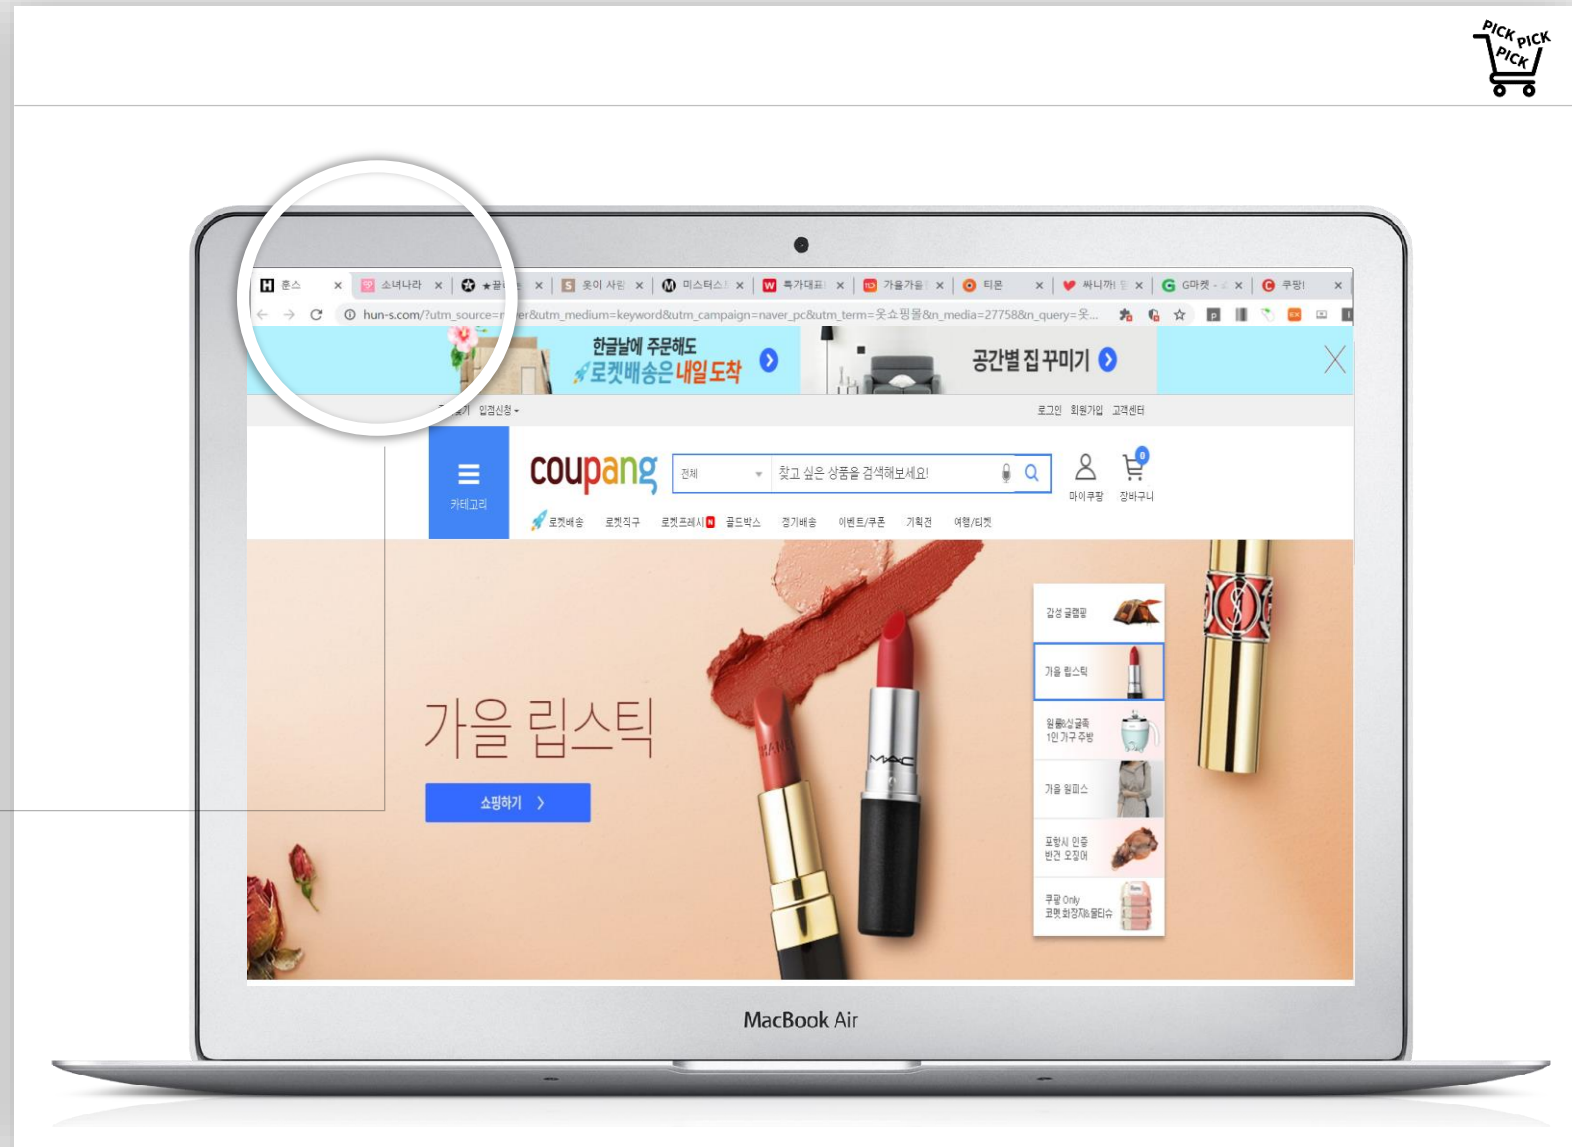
PICK PICK PICK

H 훈스 × 소녀나라 × ★끌 × S 옷이 사림 × M 미스터스 × W 특가대표 × 가을가을 × 티몬 × 싸니까 × G G마켓 × C 쿠팡!

hun-s.com/?utm_source=n er&utm_medium=keyword&utm_campaign=naver_pc&utm_term=옷쇼핑몰&n_media=27758&n_query=옷...

한글날에 주문해도 로켓배송은 내일 도착

공간별 집 꾸미기

입점신청

로그인 회원가입 고객센터

카테고리

coupang

전체

찾고 싶은 상품을 검색해보세요!

마이쿠팡 장바구니

로켓배송 로켓직구 로켓프레시 골드박스 정기배송 이벤트/쿠폰 기획전 여행/티켓

가을 립스틱

쇼핑하기 >

감성 글램핑

가을 립스틱

원룸&실글족 1인 가구 주방

가을 원피스

포항시 인증 반건 오징어

쿠팡 Only 코멧 화장지&물티슈

MacBook Air